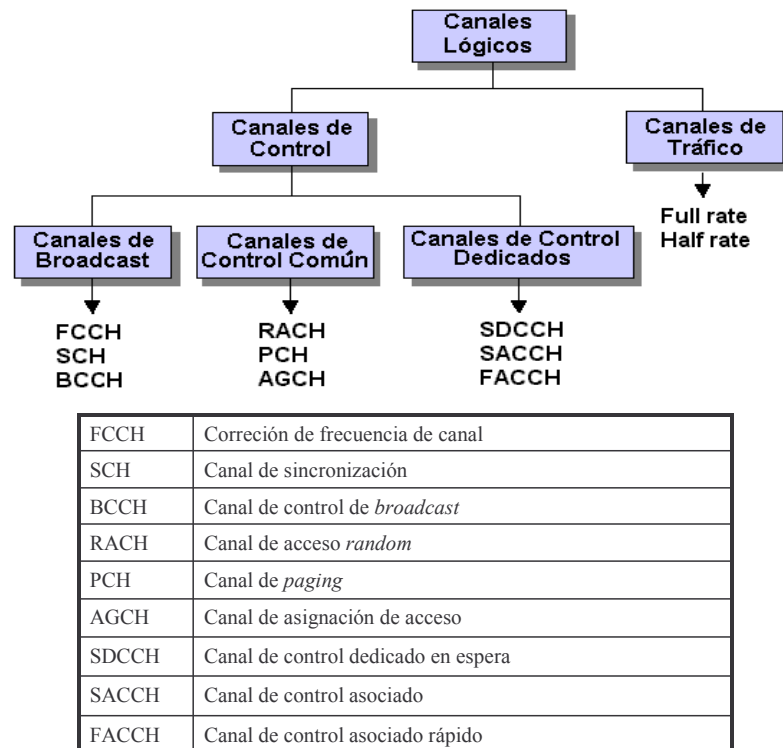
Canales Lógicos

Canales de Control

Canales de Tráfico

Full rate
Half rate

Canales de Broadcast

Canales de Control Común

Canales de Control Dedicados

FCCH
SCH
BCCH

RACH
PCH
AGCH

SDCCH
SACCH
FACCH

| | |
|---|---|
| FCCH | Correción de frecuencia de canal |
| SCH | Canal de sincronización |
| BCCH | Canal de control de *broadcast* |
| RACH | Canal de acceso *random* |
| PCH | Canal de *paging* |
| AGCH | Canal de asignación de acceso |
| SDCCH | Canal de control dedicado en espera |
| SACCH | Canal de control asociado |
| FACCH | Canal de control asociado rápido |